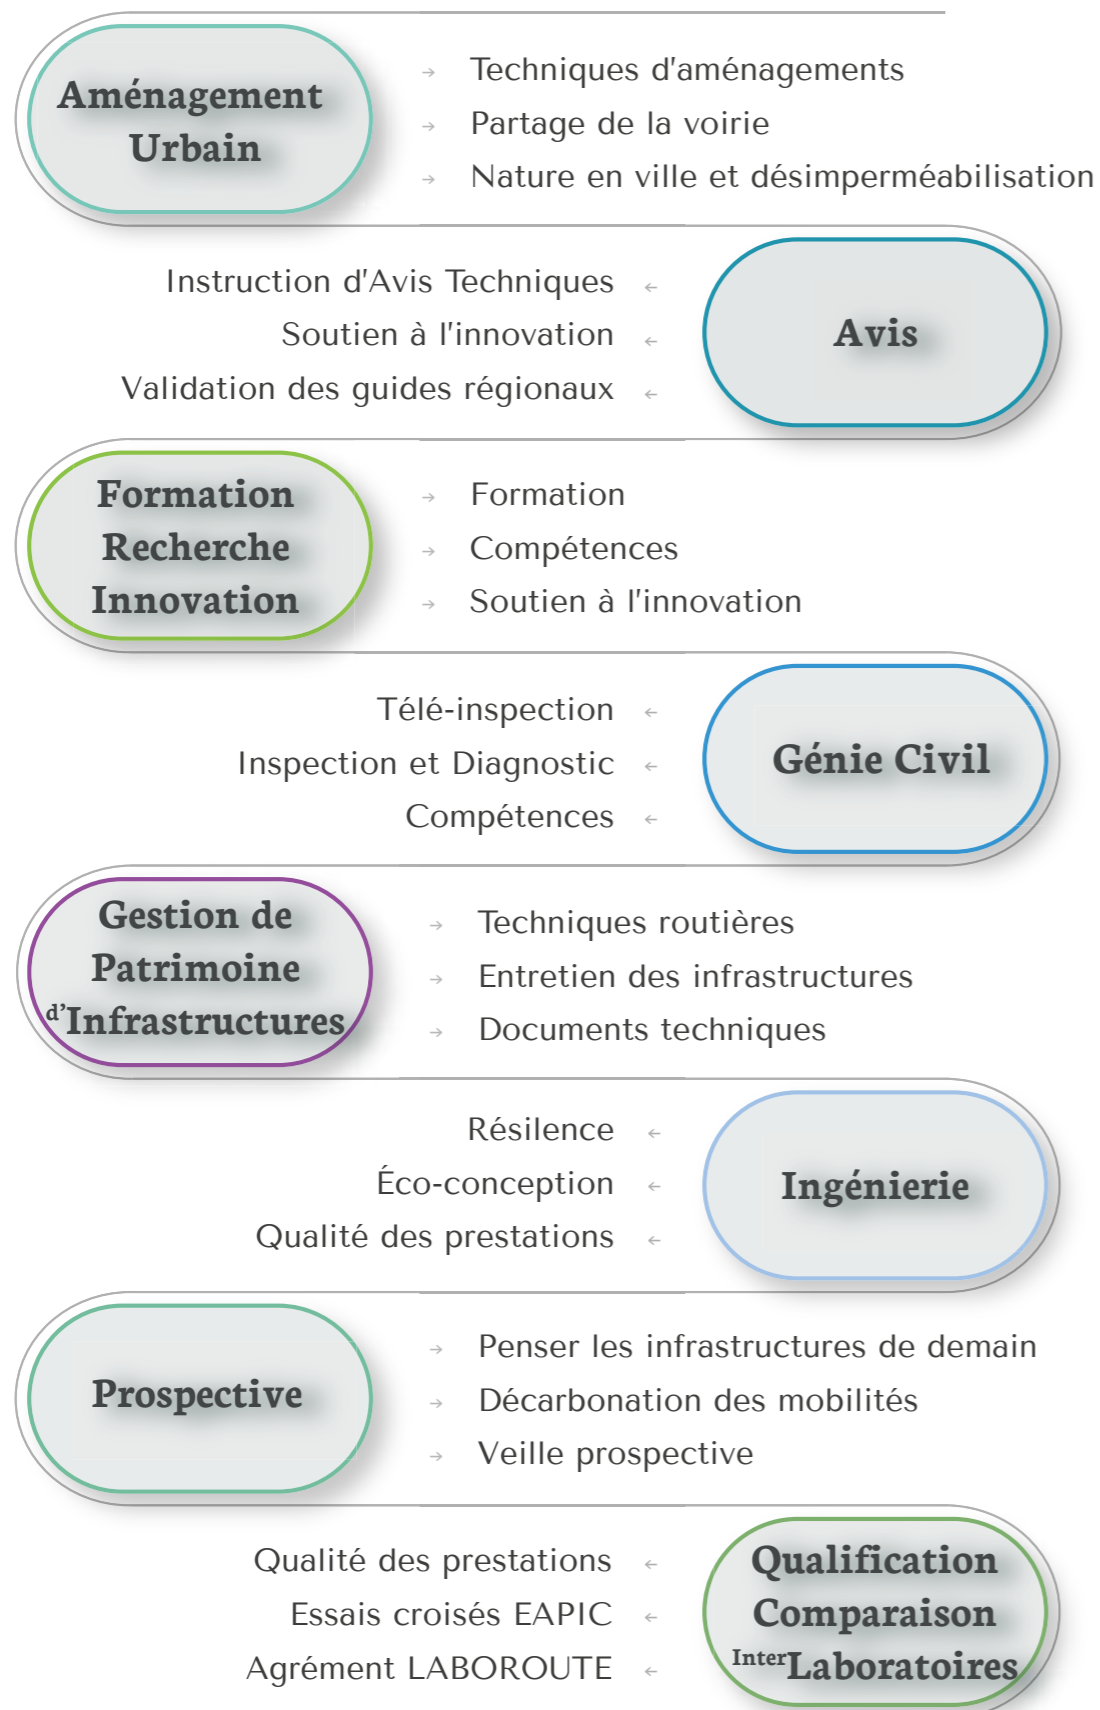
Aménagement Urbain

→ Techniques d'aménagements
→ Partage de la voirie
→ Nature en ville et désimperméabilisation

Instruction d'Avis Techniques ←
Soutien à l'innovation ←
Validation des guides régionaux ←

Avis

Formation Recherche Innovation

→ Formation
→ Compétences
→ Soutien à l'innovation

Télé-inspection ←
Inspection et Diagnostic ←
Compétences ←

Génie Civil

Gestion de Patrimoine d'Infrastructures

→ Techniques routières
→ Entretien des infrastructures
→ Documents techniques

Résilence ←
Éco-conception ←
Qualité des prestations ←

Ingénierie

Prospective

→ Penser les infrastructures de demain
→ Décarbonation des mobilités
→ Veille prospective

Qualité des prestations ←
Essais croisés EAPIC ←
Agrément LABOROUTE ←

Qualification Comparaison InterLaboratoires